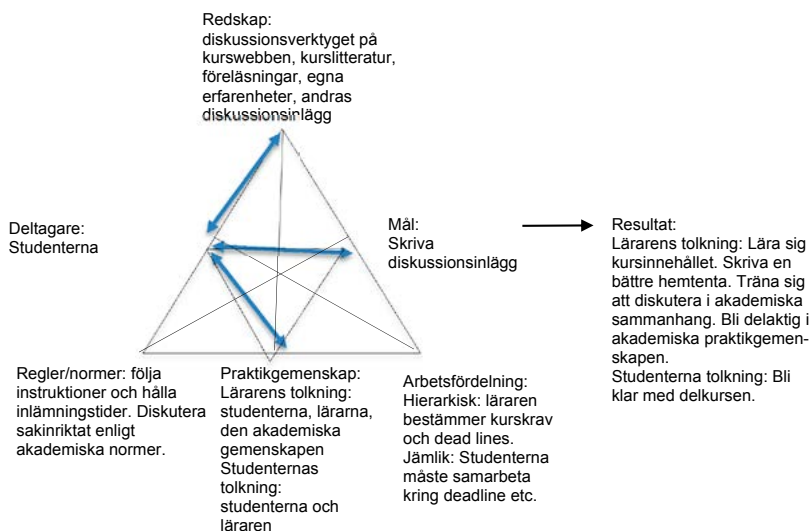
Redskap:
diskussionsverktyget på kurswebben, kurslitteratur, föreläsningar, egna erfarenheter, andras diskussionsinlägg

Deltagare:
Studenterna

Mål:
Skriva diskussionsinlägg

Resultat:
Lärarens tolkning: Lära sig kursinnehållet. Skriva en bättre hemtenta. Träna sig att diskutera i akademiska sammanhang. Bli delaktig i akademiska praktikgemenskapen.
Studenterna tolkning: Bli klar med delkursen.

Regler/normer: följa instruktioner och hålla inlämningstider. Diskutera sakinriktat enligt akademiska normer.

Praktikgemenskap:
Lärarens tolkning: studenterna, lärarna, den akademiska gemenskapen
Studenternas tolkning: studenterna och läraren

Arbetsfördelning:
Hierarkisk: läraren bestämmer kurskrav och dead lines.
Jämlik: Studenterna måste samarbeta kring deadline etc.